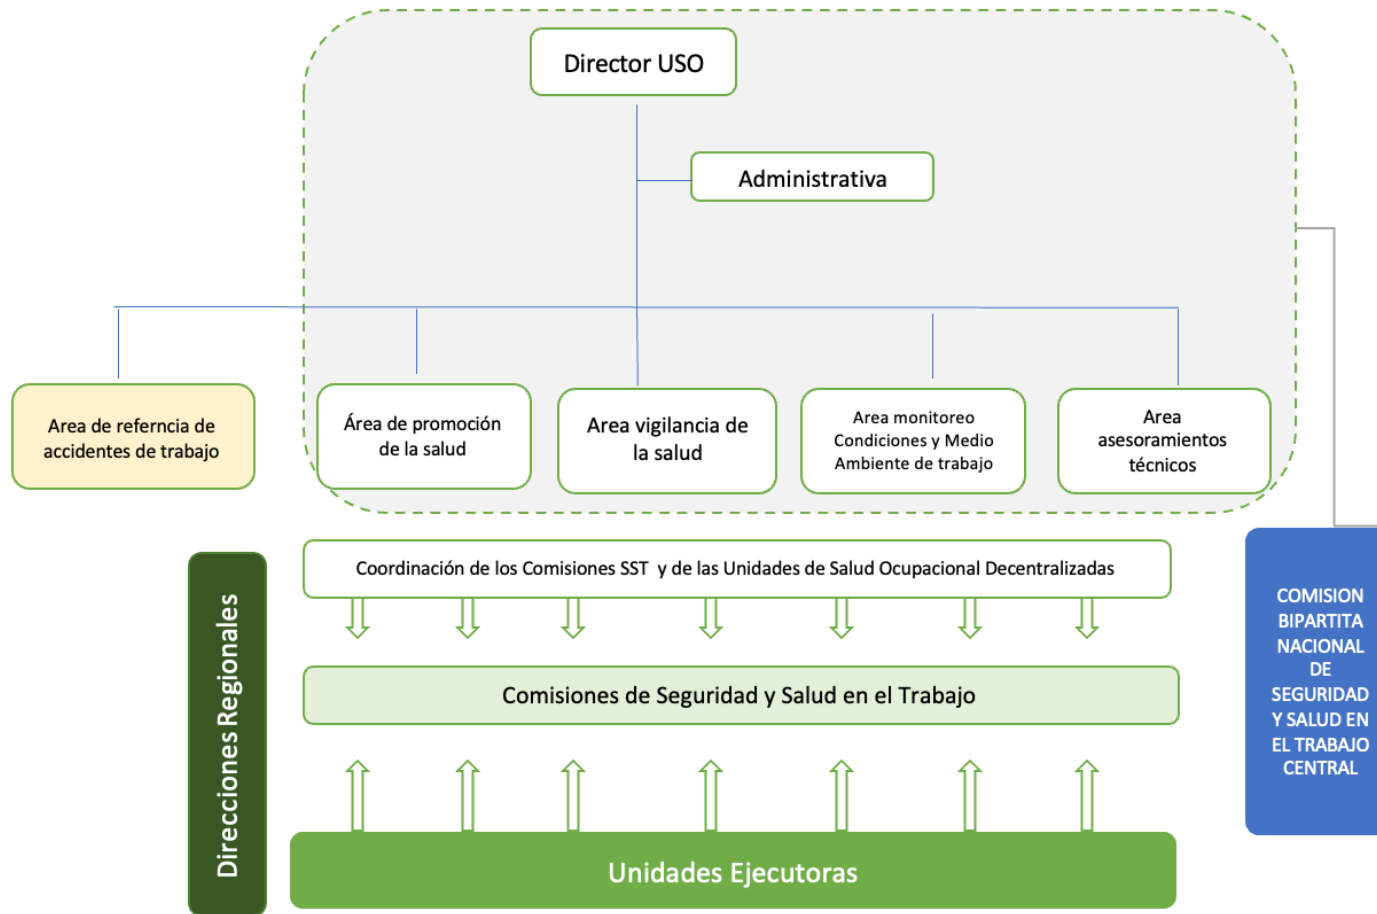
Director USO

Administrativa

Area de referncia de accidentes de trabajo

Área de promoción de la salud

Area vigilancia de la salud

Area monitoreo Condiciones y Medio Ambiente de trabajo

Area asesoramientos técnicos

Direcciones Regionales

Coordinación de los Comisiones SST y de las Unidades de Salud Ocupacional Decentralizadas

Comisiones de Seguridad y Salud en el Trabajo

Unidades Ejecutoras

COMISION BIPARTITA NACIONAL DE SEGURIDAD Y SALUD EN EL TRABAJO CENTRAL